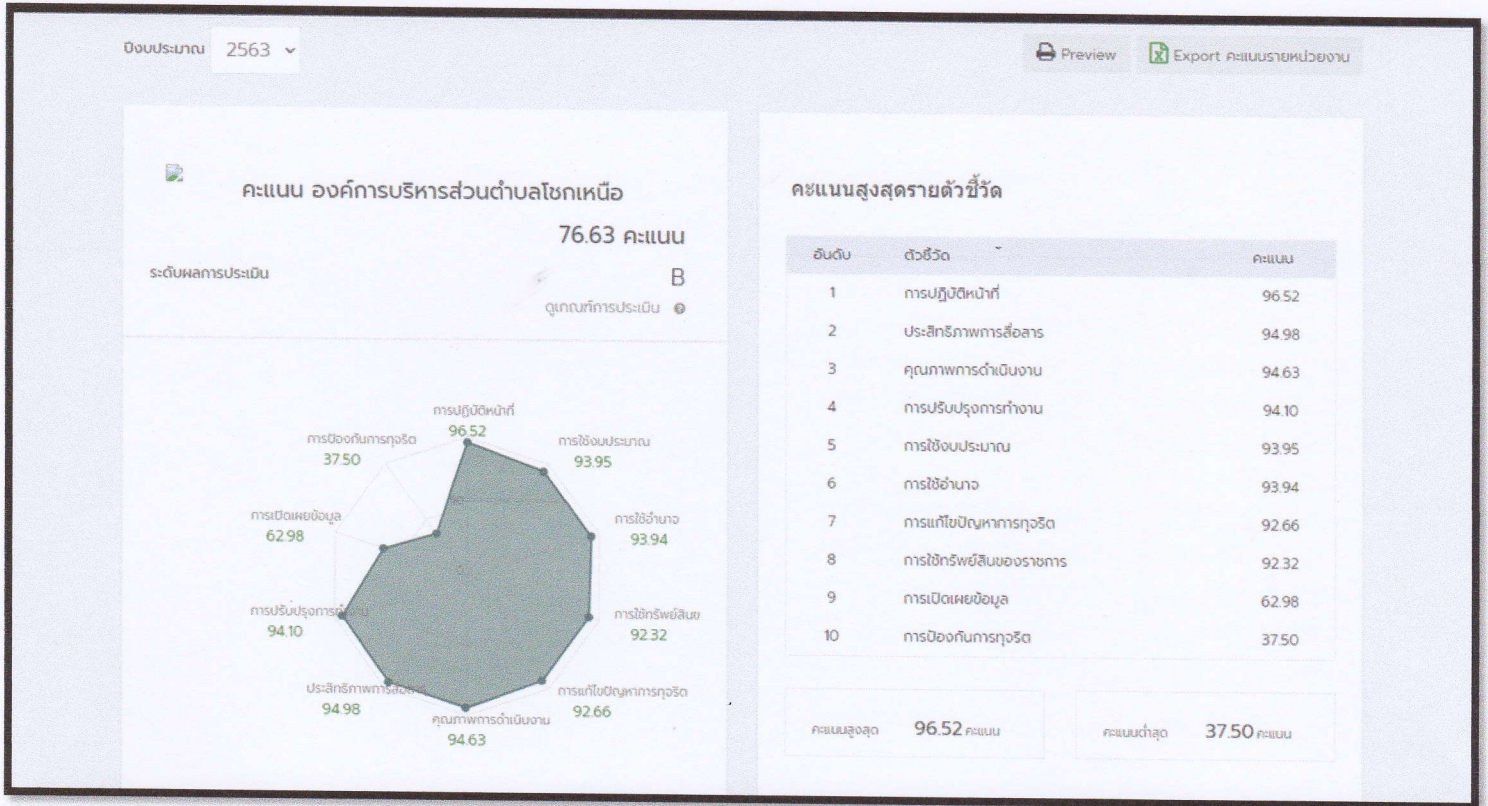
ปีงบประมาณ 2563

Preview Export คะแนนรายหน่วยงาน

คะแนน องค์การบริหารส่วนตำบลโชกเหนือ

76.63 คะแนน

ระดับผลการประเมิน B

ดูเกณฑ์การประเมิน

การปฏิบัติหน้าที่ 96.52
การใช้งบประมาณ 93.95
การใช้อำนาจ 93.94
การใช้ทรัพย์สินฯ 92.32
การแก้ไขปัญหาการทุจริต 92.66
คุณภาพการดำเนินงาน 94.63
ประสิทธิภาพการสื่อสาร 94.98
การปรับปรุงการทำงาน 94.10
การเปิดเผยข้อมูล 62.98
การป้องกันการทุจริต 37.50

คะแนนสูงสุดรายตัวชี้วัด

| อันดับ | ตัวชี้วัด | คะแนน |
|---|---|---|
| 1 | การปฏิบัติหน้าที่ | 96.52 |
| 2 | ประสิทธิภาพการสื่อสาร | 94.98 |
| 3 | คุณภาพการดำเนินงาน | 94.63 |
| 4 | การปรับปรุงการทำงาน | 94.10 |
| 5 | การใช้งบประมาณ | 93.95 |
| 6 | การใช้อำนาจ | 93.94 |
| 7 | การแก้ไขปัญหาการทุจริต | 92.66 |
| 8 | การใช้ทรัพย์สินของราชการ | 92.32 |
| 9 | การเปิดเผยข้อมูล | 62.98 |
| 10 | การป้องกันการทุจริต | 37.50 |

คะแนนสูงสุด 96.52 คะแนน

คะแนนต่ำสุด 37.50 คะแนน